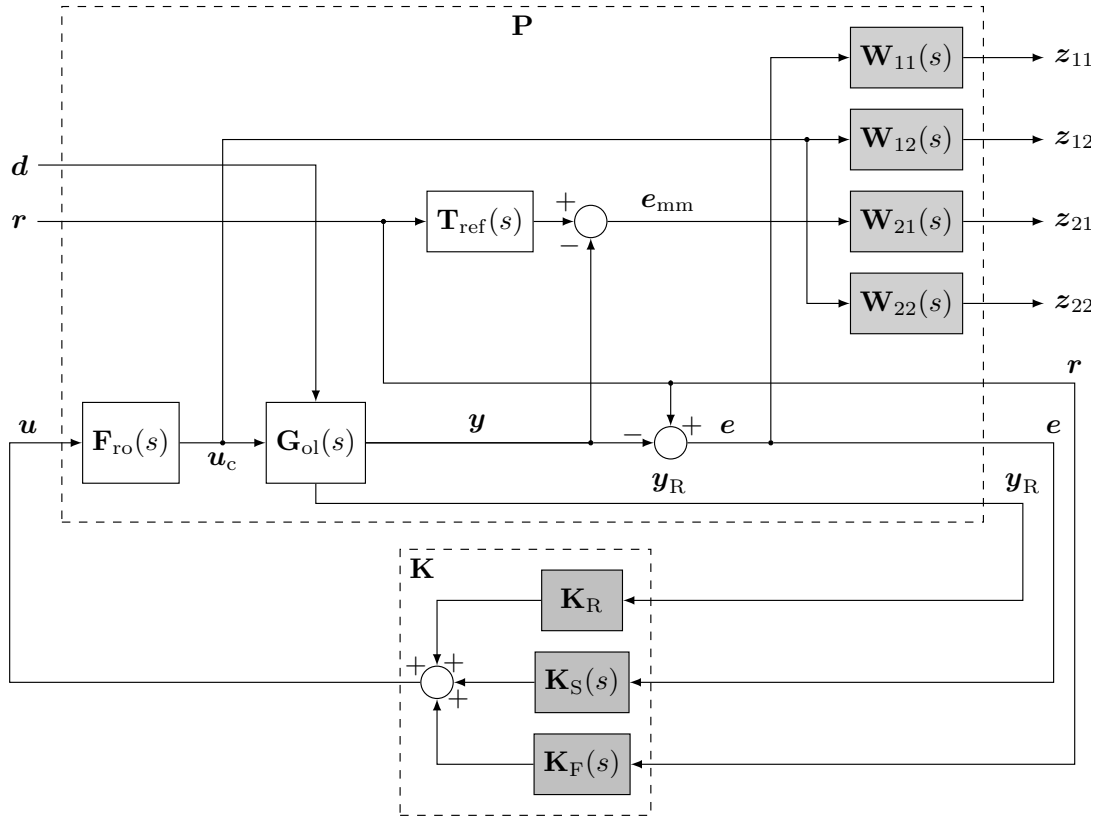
$\mathbf{P}$

$\mathbf{W}_{11}(s)$ $\boldsymbol{z}_{11}$

$\boldsymbol{d}$

$\mathbf{W}_{12}(s)$ $\boldsymbol{z}_{12}$

$\boldsymbol{r}$

$\mathbf{T}_{\mathrm{ref}}(s)$ $+$ $-$ $\boldsymbol{e}_{\mathrm{mm}}$

$\mathbf{W}_{21}(s)$ $\boldsymbol{z}_{21}$

$\mathbf{W}_{22}(s)$ $\boldsymbol{z}_{22}$

$\boldsymbol{r}$

$\boldsymbol{u}$ $\mathbf{F}_{\mathrm{ro}}(s)$ $\boldsymbol{u}_{\mathrm{c}}$ $\mathbf{G}_{\mathrm{ol}}(s)$ $\boldsymbol{y}$ $-$ $+$ $\boldsymbol{e}$ $\boldsymbol{e}$

$\boldsymbol{y}_{\mathrm{R}}$ $\boldsymbol{y}_{\mathrm{R}}$

$\mathbf{K}$

$\mathbf{K}_{\mathrm{R}}$

$+$ $+$ $+$

$\mathbf{K}_{\mathrm{S}}(s)$

$\mathbf{K}_{\mathrm{F}}(s)$